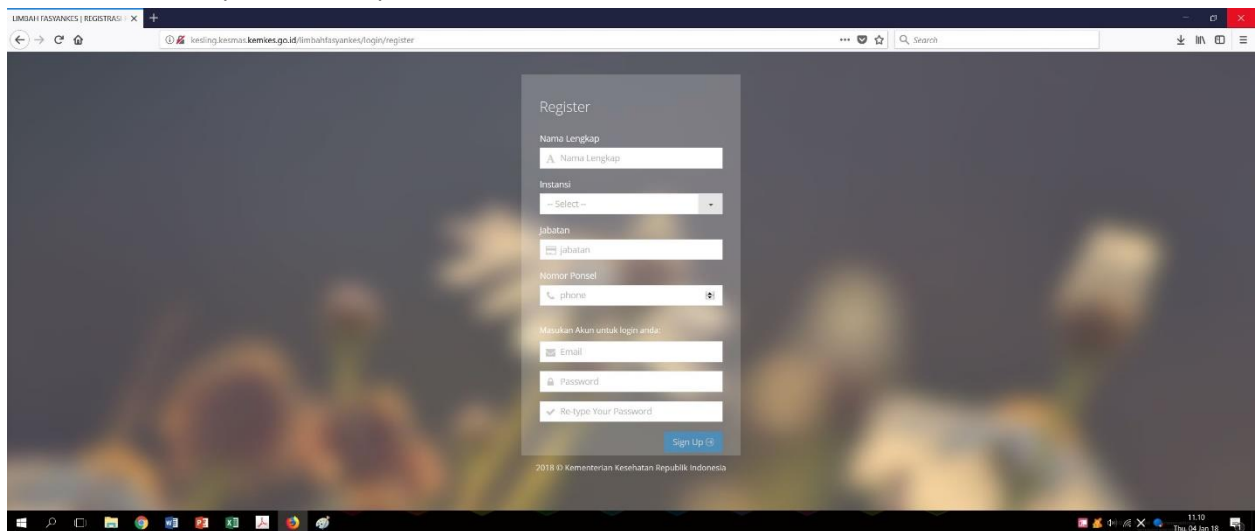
LIMBAH FASYANKES | REGISTRASI

kesling.kesmas.kemkes.go.id/limbahfasyankes/login/register

Search

Register

Nama Lengkap

Nama Lengkap

Instansi

-- Select --

Jabatan

Jabatan

Nomor Ponsel

phone

Masukan Akun untuk login anda:

Email

Password

Re-type Your Password

Sign Up

2018 © Kementerian Kesehatan Republik Indonesia

11.10
Thu, 04 Jan 18